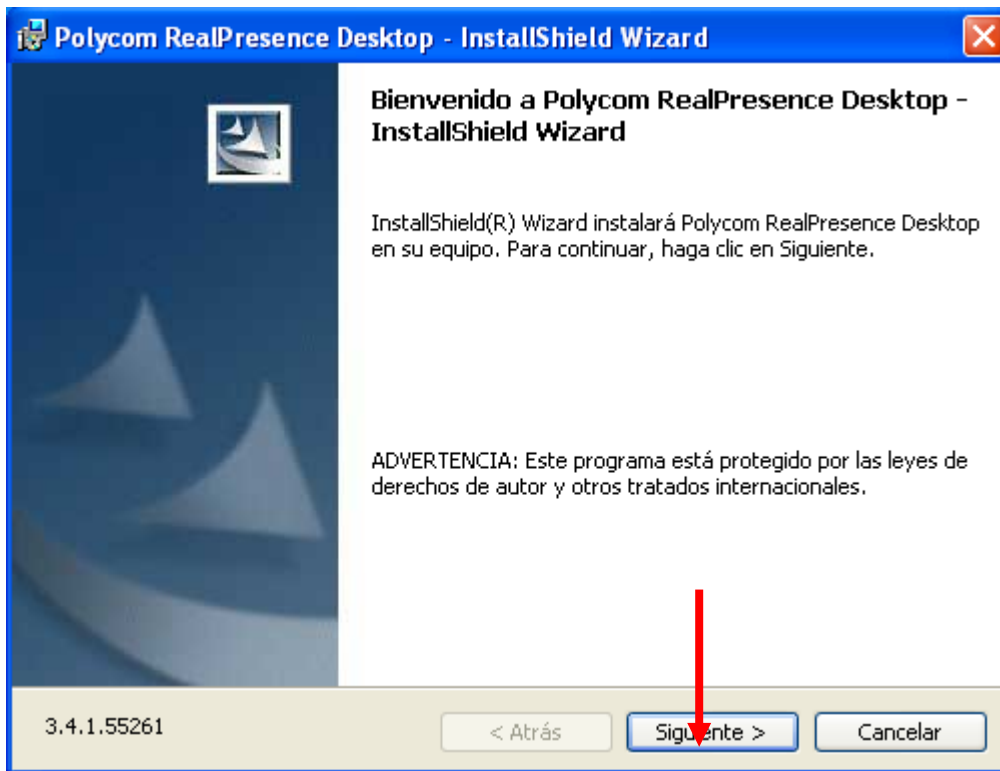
Polycom RealPresence Desktop - InstallShield Wizard

Bienvenido a Polycom RealPresence Desktop - InstallShield Wizard

InstallShield(R) Wizard instalará Polycom RealPresence Desktop en su equipo. Para continuar, haga clic en Siguiente.

ADVERTENCIA: Este programa está protegido por las leyes de derechos de autor y otros tratados internacionales.

3.4.1.55261

< Atrás

Siguiente >

Cancelar